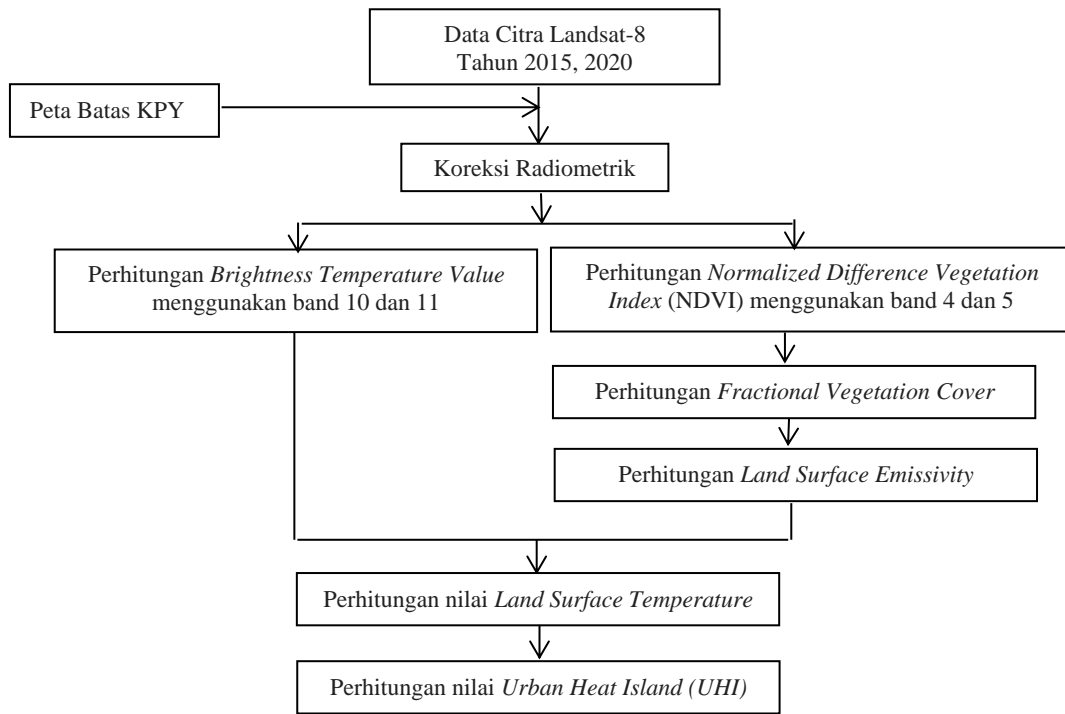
Data Citra Landsat-8
Tahun 2015, 2020

Peta Batas KPY

Koreksi Radiometrik

Perhitungan *Brightness Temperature Value* menggunakan band 10 dan 11

Perhitungan *Normalized Difference Vegetation Index* (NDVI) menggunakan band 4 dan 5

Perhitungan *Fractional Vegetation Cover*

Perhitungan *Land Surface Emissivity*

Perhitungan nilai *Land Surface Temperature*

Perhitungan nilai *Urban Heat Island (UHI)*